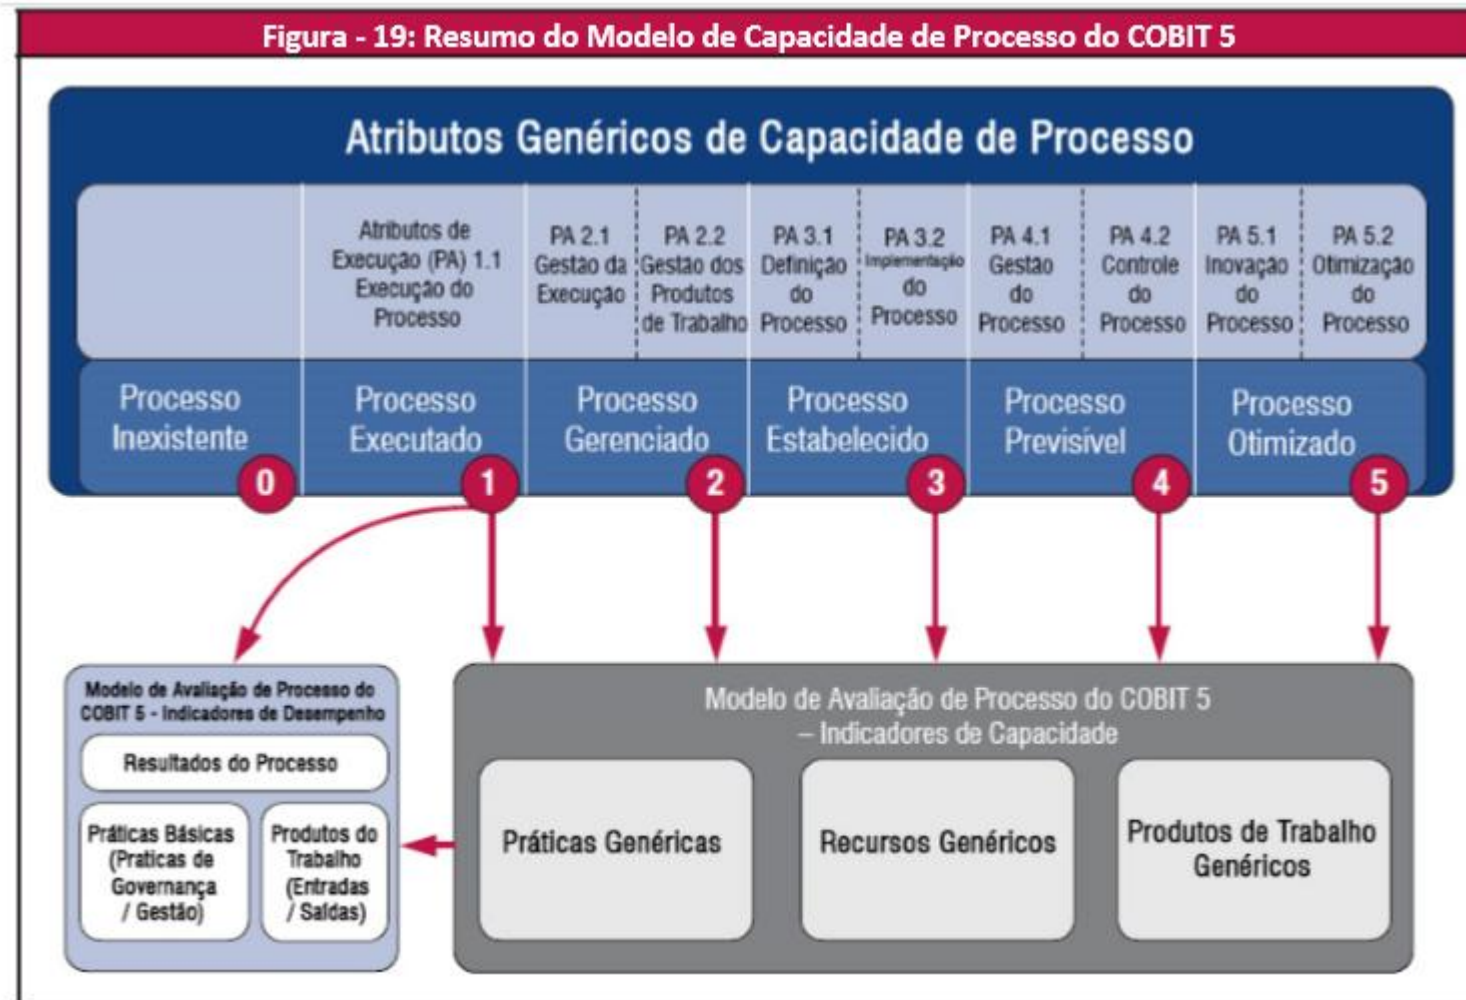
Figura - 19: Resumo do Modelo de Capacidade de Processo do COBIT 5

Atributos Genéricos de Capacidade de Processo

| | Atributos de Execução (PA) 1.1 Execução do Processo | PA 2.1 Gestão da Execução | PA 2.2 Gestão dos Produtos de Trabalho | PA 3.1 Definição do Processo | PA 3.2 Implementação do Processo | PA 4.1 Gestão do Processo | PA 4.2 Controle do Processo | PA 5.1 Inovação do Processo | PA 5.2 Otimização do Processo |
|---|---|---|---|---|---|---|---|---|---|

Processo Inexistente 0

Processo Executado 1

Processo Gerenciado 2

Processo Estabelecido 3

Processo Previsível 4

Processo Otimizado 5

Modelo de Avaliação de Processo do COBIT 5 - Indicadores de Desempenho

Resultados do Processo

Práticas Básicas (Praticas de Governança / Gestão)

Produtos do Trabalho (Entradas / Saídas)

Modelo de Avaliação de Processo do COBIT 5 – Indicadores de Capacidade

Práticas Genéricas

Recursos Genéricos

Produtos de Trabalho Genéricos